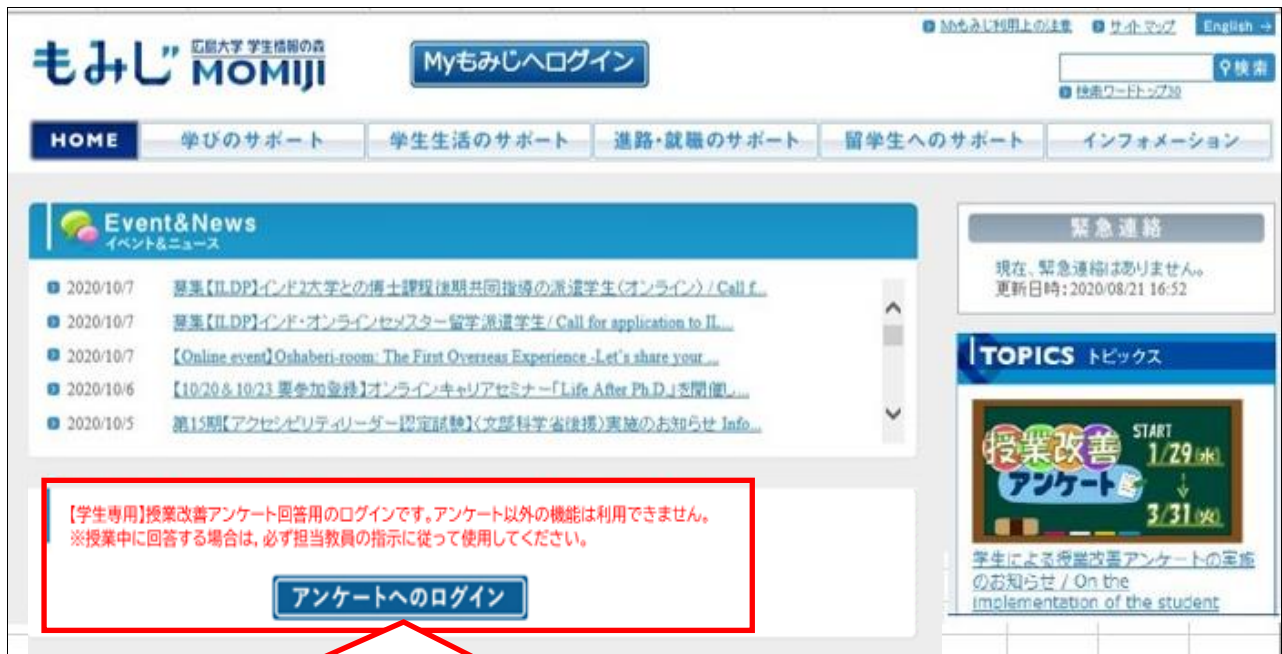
もみじ 広島大学 学生情報の森 MOMIJI

Myもみじへログイン

Myもみじ利用上の注意 サイトマップ English →

検索

検索ワードトップ30

HOME 学びのサポート 学生生活のサポート 進路・就職のサポート 留学生へのサポート インフォメーション

Event&News イベント&ニュース

2020/10/7 募集【ILDP】インド2大学との博士課程後期共同指導の派遣学生(オンライン) / Call f...

2020/10/7 募集【ILDP】インド・オンラインセメスター留学派遣学生 / Call for application to IL...

2020/10/7 【Online event】Oshaberi-room: The First Overseas Experience -Let's share your ...

2020/10/6 【10/20＆10/23 要参加登録】オンラインキャリアセミナー「Life After Ph.D.」を開催し...

2020/10/5 第15期【アクセシビリティリーダー認定試験】(文部科学省後援)実施のお知らせ Info...

緊急連絡

現在、緊急連絡はありません。
更新日時：2020/08/21 16:52

TOPICS トピックス

授業改善アンケート START 1/29(水) 3/31(火)

学生による授業改善アンケートの実施のお知らせ / On the implementation of the student

【学生専用】授業改善アンケート回答用のログインです。アンケート以外の機能は利用できません。
※授業中に回答する場合は，必ず担当教員の指示に従って使用してください。

アンケートへのログイン